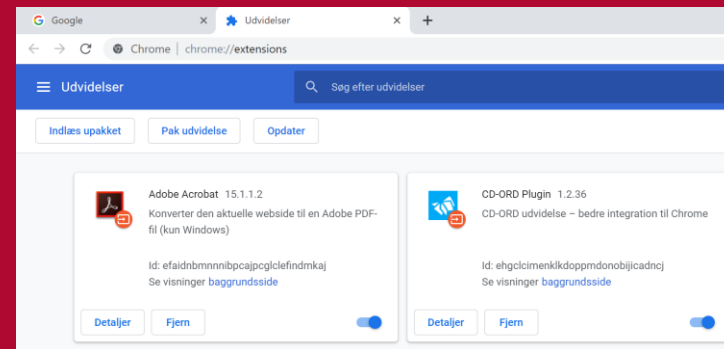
Google
Udvidelser
Chrome | chrome://extensions
Udvidelser
Søg efter udvidelser
Indlæs upakket
Pak udvidelse
Opdater

Adobe Acrobat 15.1.1.2
Konverter den aktuelle webside til en Adobe PDF-fil (kun Windows)
Id: efaidnbmnnnibpcajpcglclefindmkaj
Se visninger baggrundsside
Detaljer
Fjern

CD-ORD Plugin 1.2.36
CD-ORD udvidelse – bedre integration til Chrome
Id: ehgclcimenklkdoppmdonobijicadncj
Se visninger baggrundsside
Detaljer
Fjern